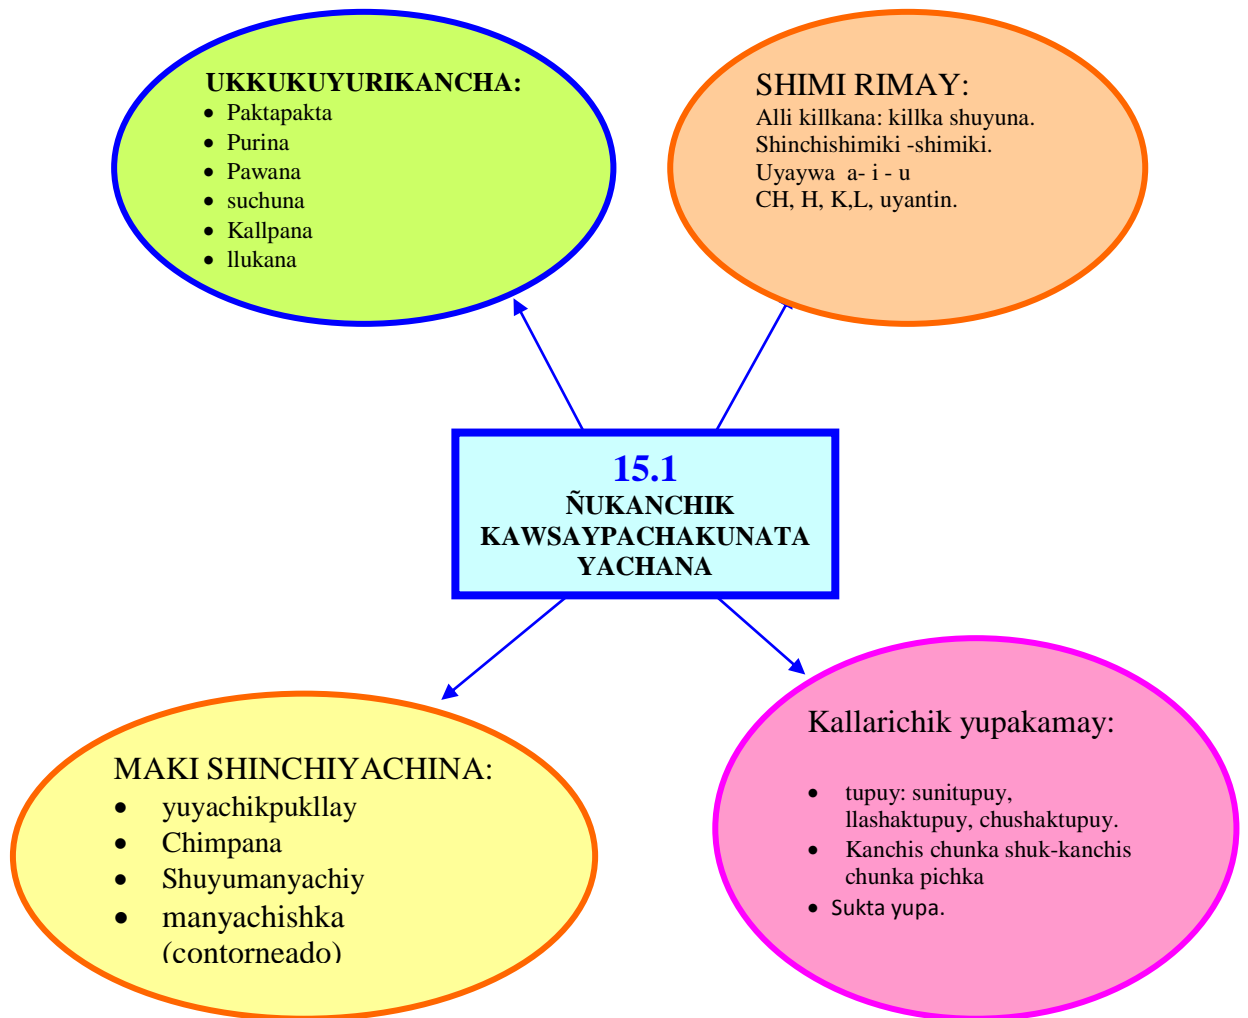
UKKUKUYURIKANCHA:
- Paktapakta
- Purina
- Pawana
- suchuna
- Kallpana
- llukana

SHIMI RIMAY:
Alli killkana: killka shuyuna.
Shinchishimiki -shimiki.
Uyaywa a- i - u
CH, H, K,L, uyantin.

15.1
ÑUKANCHIK KAWSAYPACHAKUNATA YACHANA

MAKI SHINCHIYACHINA:
- yuyachikpukllay
- Chimpana
- Shuyumanyachiy
- manyachishka (contorneado)

Kallarichik yupakamay:
- tupuy: sunitupuy, llashaktupuy, chushaktupuy.
- Kanchis chunka shuk-kanchis chunka pichka
- Sukta yupa.